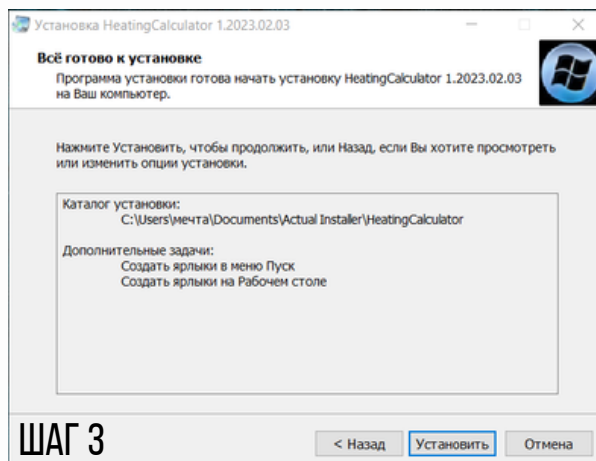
Установка HeatingCalculator 1.2023.02.03

Всё готово к установке

Программа установки готова начать установку HeatingCalculator 1.2023.02.03 на Ваш компьютер.

Нажмите Установить, чтобы продолжить, или Назад, если Вы хотите просмотреть или изменить опции установки.

Каталог установки:
C:\Users\мечта\Documents\Actual Installer\HeatingCalculator

Дополнительные задачи:
Создать ярлыки в меню Пуск
Создать ярлыки на Рабочем столе

ШАГ 3

< Назад

Установить

Отмена